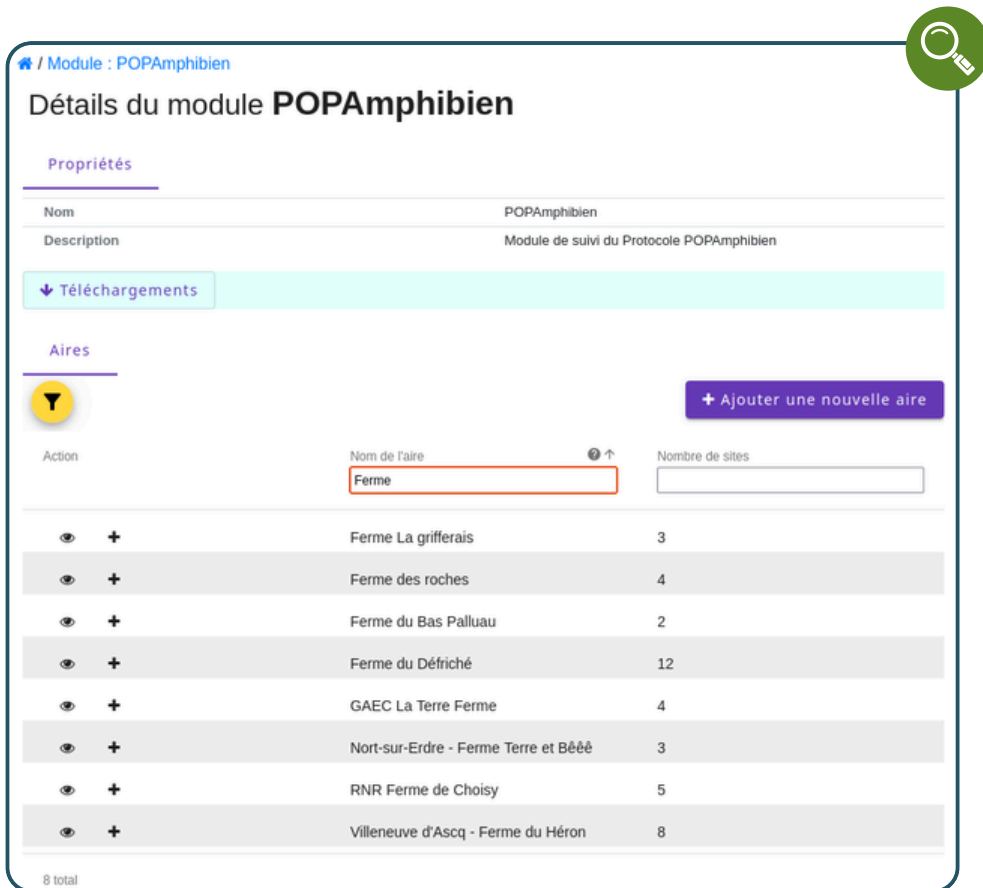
/ Module : POPAmphibien

Détails du module **POPAmphibien**

Propriétés

| Nom | POPAmphibien |
|---|---|
| Description | Module de suivi du Protocole POPAmphibien |

Téléchargements

Aires

+ Ajouter une nouvelle aire

| Action | Nom de l'aire | Nombre de sites |
|---|---|---|
| | Ferme | |
| + | Ferme La grifferais | 3 |
| + | Ferme des roches | 4 |
| + | Ferme du Bas Palluau | 2 |
| + | Ferme du Défriché | 12 |
| + | GAEC La Terre Ferme | 4 |
| + | Nort-sur-Erdre - Ferme Terre et Bêêê | 3 |
| + | RNR Ferme de Choisy | 5 |
| + | Villeneuve d'Ascq - Ferme du Héron | 8 |

8 total